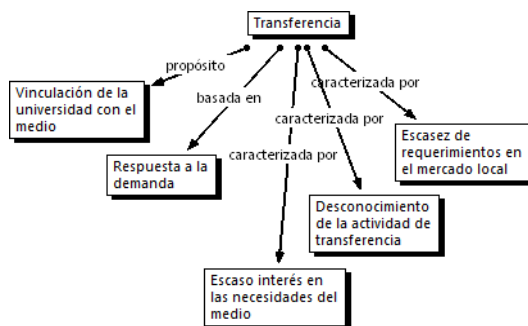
Transferencia

propósito

Vinculación de la universidad con el medio

basada en

Respuesta a la demanda

caracterizada por

Escaso interés en las necesidades del medio

caracterizada por

Desconocimiento de la actividad de transferencia

caracterizada por

Escasez de requerimientos en el mercado local